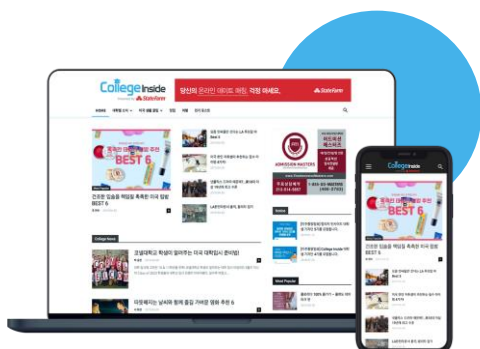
College Inside
Powered by State Farm

당신의 온라인 데이트 매칭, 걱정 마세요.
State Farm

BEST 6

건조한 입술을 확실히 촉촉한 미국 립밤 BEST 6

College News

코넬대학교 학생이 과제물 미국 대학입시 준비법

ADMISSION MASTERS

College Inside

BEST 6

건조한 입술을 확실히 촉촉한 미국 립밤 BEST 6